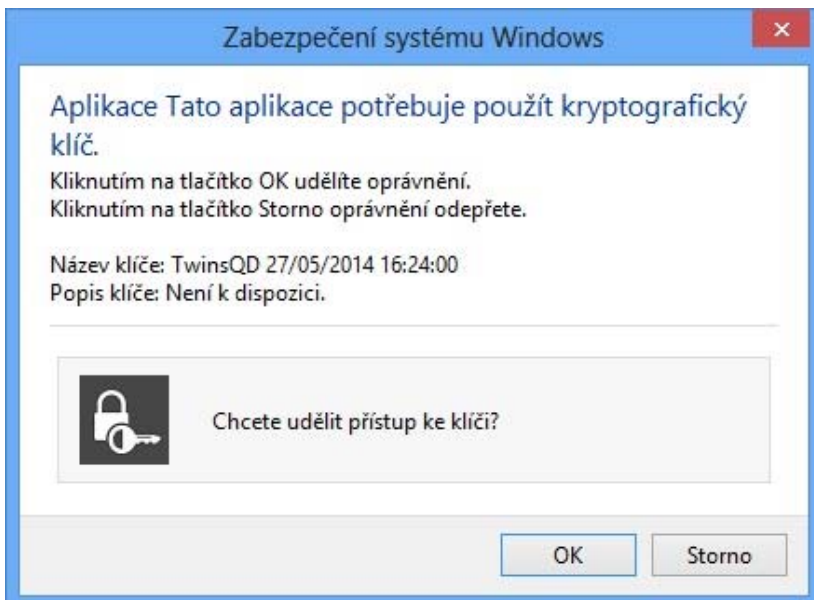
Zabezpečení systému Windows

Aplikace Tato aplikace potřebuje použít kryptografický klíč.

Kliknutím na tlačítko OK udělíte oprávnění.
Kliknutím na tlačítko Storno oprávnění odepřete.

Název klíče: TwinsQD 27/05/2014 16:24:00
Popis klíče: Není k dispozici.

Chcete udělit přístup ke klíči?

OK
Storno